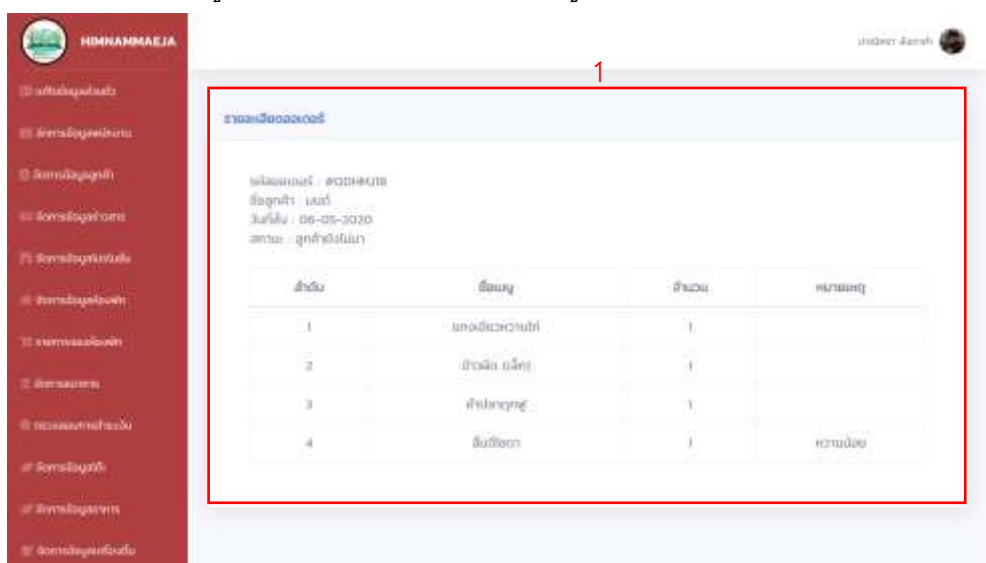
HIMNAMMAEJA

แก้ไขข้อมูลส่วนตัว
จัดการข้อมูลพนักงาน
จัดการข้อมูลลูกค้า
จัดการข้อมูลอาหาร
จัดการข้อมูลวัตถุดิบ
จัดการข้อมูลห้องพัก
รายการออเดอร์
จัดการออเดอร์
ตรวจสอบการชำระเงิน
จัดการข้อมูลโต๊ะ
จัดการข้อมูลอาหาร
จัดการข้อมูลเครื่องดื่ม

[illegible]

1

รายละเอียดออเดอร์

รหัสออเดอร์ : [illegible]
ชื่อลูกค้า : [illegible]
วันที่สั่ง : 06-05-2020
สถานะ : ลูกค้ายังไม่มา

| ลำดับ | ชื่อเมนู | จำนวน | หมายเหตุ |
|---|---|---|---|
| 1 | แกงเขียวหวานไก่ | 1 | |
| 2 | ข้าวผัด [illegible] | 1 | |
| 3 | ต้ม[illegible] | 1 | |
| 4 | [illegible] | 1 | หวานน้อย |